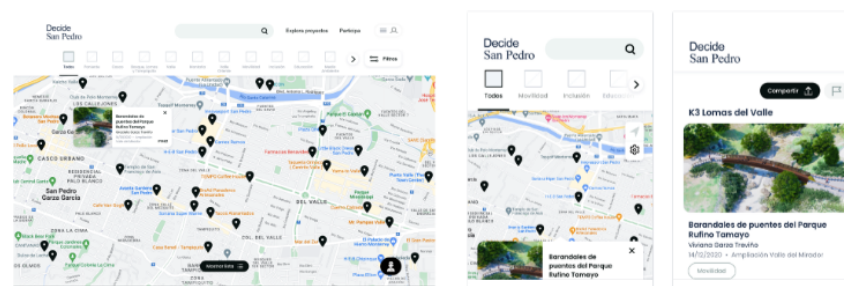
Decide San Pedro

Explora proyectos

Participa

Todos

Filtros

Barandales de puentes del Parque Rufino Tamayo

CASCO URBANO

San Pedro Garza García

DEL VALLE

Mostrar lista

Decide San Pedro

Todos

Movilidad

Inclusión

Barandales de puentes del Parque Rufino Tamayo

Decide San Pedro

Compartir

K3 Lomas del Valle

Barandales de puentes del Parque Rufino Tamayo

Viviana Garza Treviño

14/12/2020 • Ampliación Valle del Mirador

Movilidad